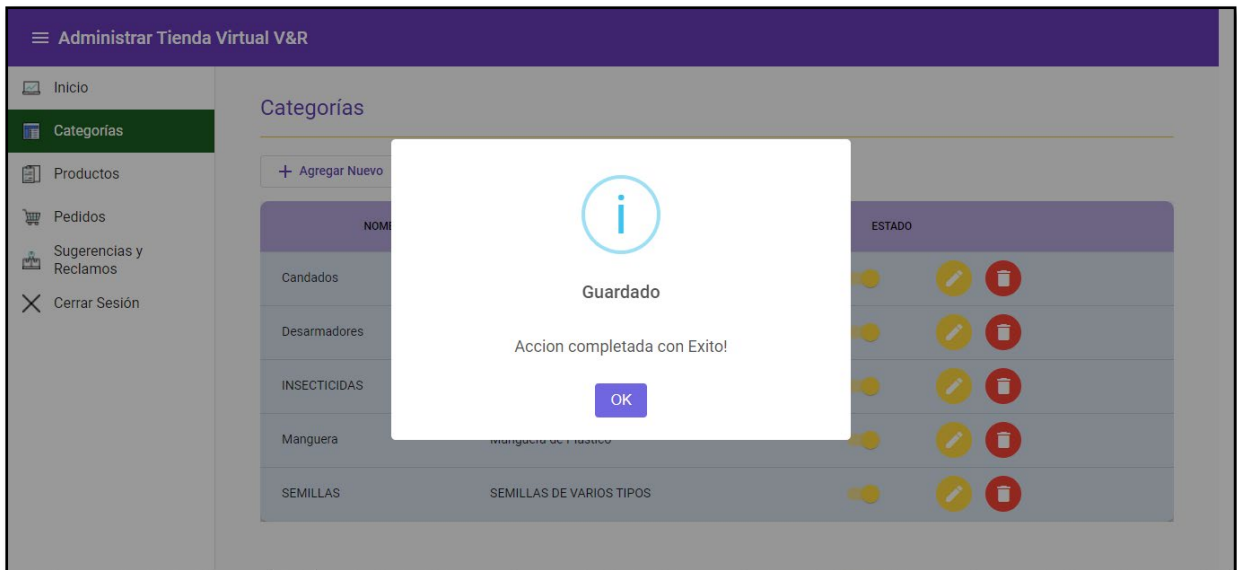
≡ Administrar Tienda Virtual V&R

Inicio
Categorías
Productos
Pedidos
Sugerencias y Reclamos
Cerrar Sesión

Categorías

+ Agregar Nuevo

| NOM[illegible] | | ESTADO | |
|---|---|---|---|
| Candados | | | |
| Desarmadores | | | |
| INSECTICIDAS | | | |
| Manguera | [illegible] | | |
| SEMILLAS | SEMILLAS DE VARIOS TIPOS | | |

i

Guardado

Accion completada con Exito!

OK